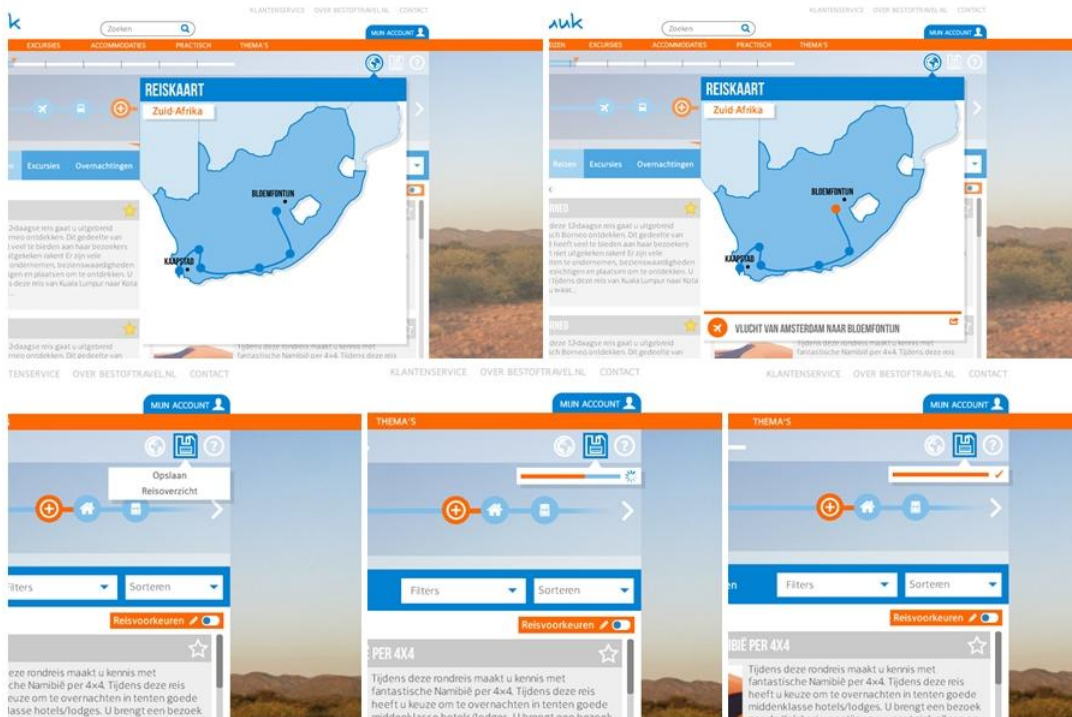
k
Zoeken
KLANTENSERVICE OVER BESTOFTRAVEL.NL CONTACT
MIJN ACCOUNT
EXCURSIES ACCOMMODATIES PRACTISCH THEMA'S
REISKAART
Zuid-Afrika
BLOEMFONTEIN
KAAPSTAD
Excursies Overnachtingen
deze 12daagse reis gaat u uitgebreid Borneo ontdekken. Dit gedeelte van veel te bieden aan haar bezoekers uitgekeken zakent Er zijn vele ondernemen, bezienswaardigheden en plaatsen om te ontdekken. U deze reis van Kuala Lumpur naar Kota
2daagse reis gaat u uitgebreid Borneo ontdekken. Dit gedeelte van
Tijdens deze rondreis maakt u kennis met fantastische Namibië per 4x4. Tijdens deze reis

auk
Zoeken
KLANTENSERVICE OVER BESTOFTRAVEL.NL CONTACT
MIJN ACCOUNT
EIZEN EXCURSIES ACCOMMODATIES PRACTISCH THEMA'S
REISKAART
Zuid-Afrika
BLOEMFONTEIN
KAAPSTAD
Reizen Excursies Overnachtingen
VLUCHT VAN AMSTERDAM NAAR BLOEMFONTEIN
Tijdens deze rondreis maakt u kennis met fantastische Namibië per 4x4. Tijdens deze reis

KLANTENSERVICE OVER BESTOFTRAVEL.NL CONTACT
MIJN ACCOUNT
Opslaan
Reisoverzicht
Filters
Sorteren
Reisvoorkeuren
eze rondreis maakt u kennis met che Namibië per 4x4. Tijdens deze reis euze om te overnachten in tenten goede e hotels/lodges. U brengt een bezoek

KLANTENSERVICE OVER BESTOFTRAVEL.NL CONTACT
MIJN ACCOUNT
THEMA'S
Filters
Sorteren
Reisvoorkeuren
PER 4X4
Tijdens deze rondreis maakt u kennis met fantastische Namibië per 4x4. Tijdens deze reis heeft u keuze om te overnachten in tenten goede

KLANTENSERVICE OVER BESTOFTRAVEL.NL CONTACT
MIJN ACCOUNT
THEMA'S
Filters
Sorteren
Reisvoorkeuren
IBIË PER 4X4
Tijdens deze rondreis maakt u kennis met fantastische Namibië per 4x4. Tijdens deze reis heeft u keuze om te overnachten in tenten goede middenklasse hotels/lodges. U brengt een bezoek